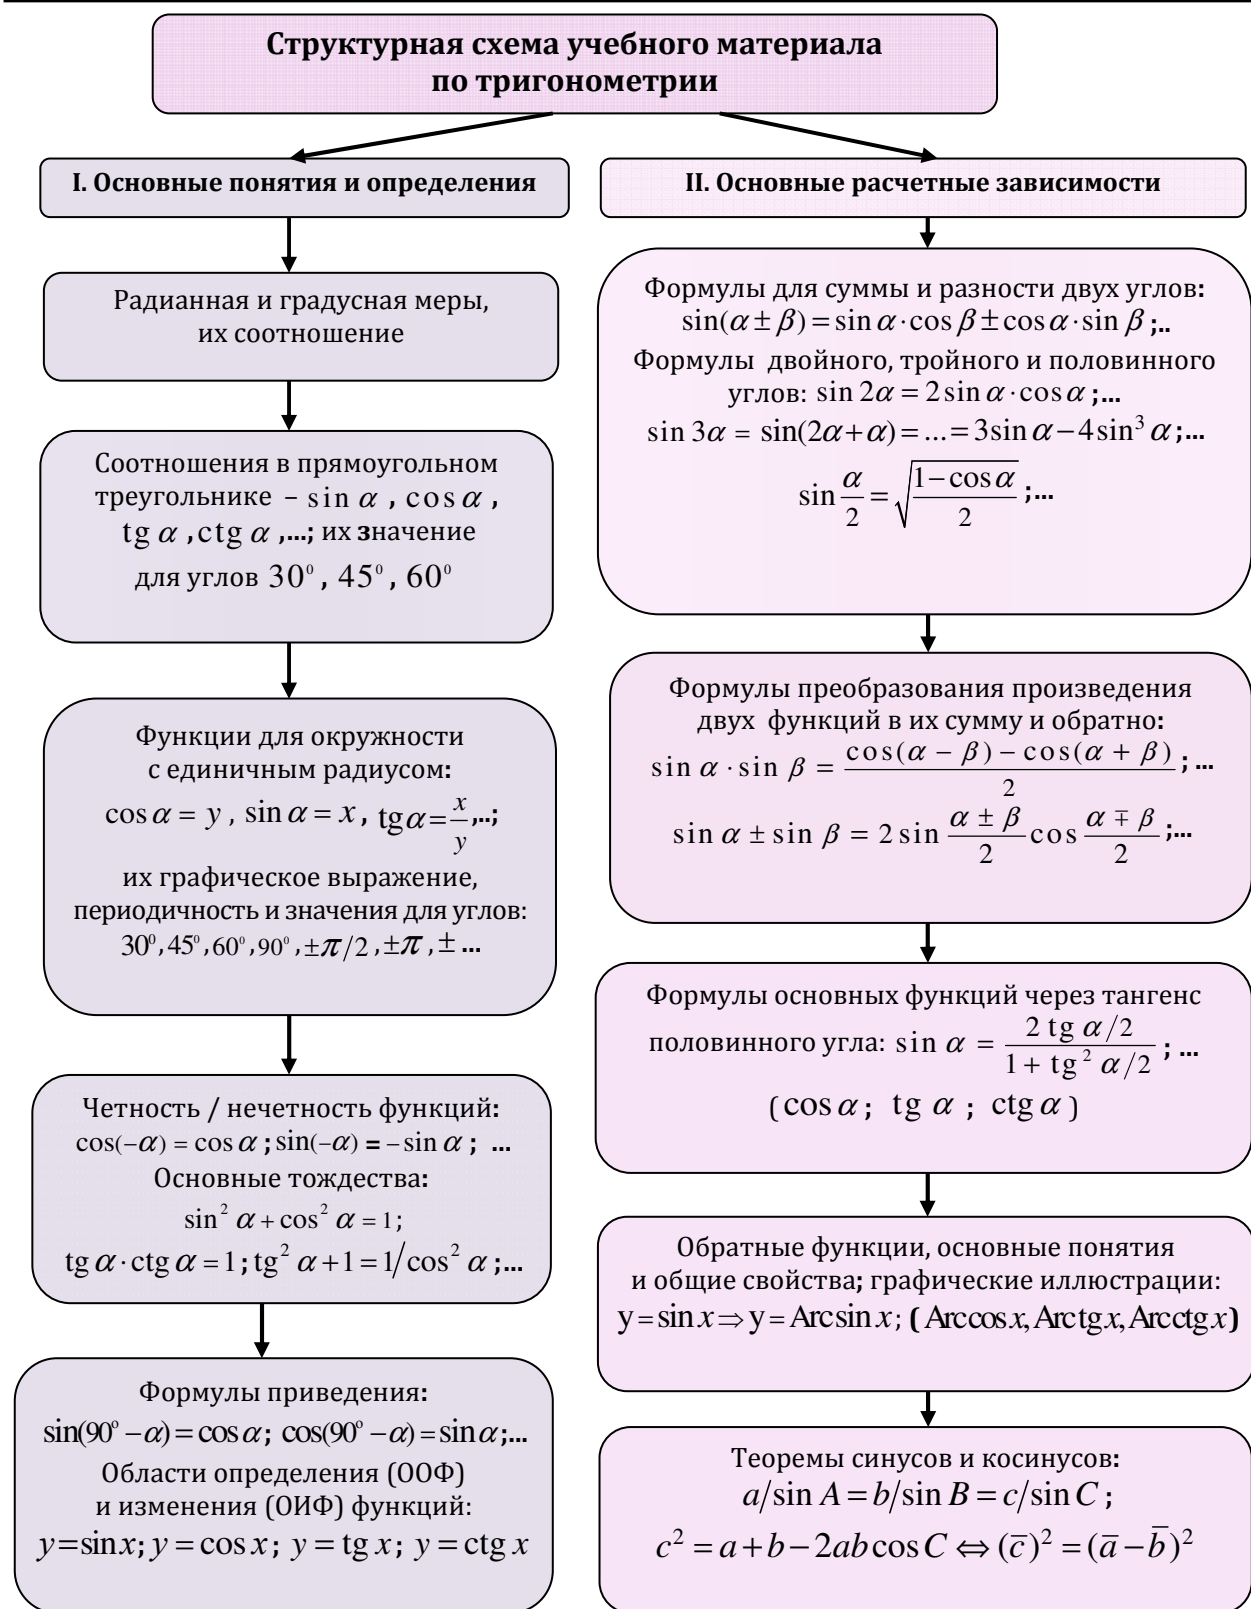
Структурная схема учебного материала по тригонометрии

I. Основные понятия и определения

Радианная и градусная меры, их соотношение

Соотношения в прямоугольном треугольнике – $\sin\alpha$, $\cos\alpha$, $\text{tg}\,\alpha$, $\text{ctg}\,\alpha$,...; их значение для углов $30^{o}$, $45^{o}$, $60^{o}$

Функции для окружности с единичным радиусом:
$\cos\alpha = y$, $\sin\alpha = x$, $\text{tg}\alpha=\frac{x}{y}$,..;
их графическое выражение, периодичность и значения для углов:
$30^{o}, 45^{o}, 60^{o}, 90^{o}, \pm\pi/2, \pm\pi, \pm$ ...

Четность / нечетность функций:
$\cos(-\alpha) = \cos\alpha$; $\sin(-\alpha) = -\sin\alpha$; ...
Основные тождества:
$\sin^2\alpha + \cos^2\alpha = 1$;
$\text{tg}\,\alpha\cdot\text{ctg}\,\alpha = 1$; $\text{tg}^2\alpha + 1 = 1/\cos^2\alpha$;...

Формулы приведения:
$\sin(90^{o}-\alpha) = \cos\alpha$; $\cos(90^{o}-\alpha) = \sin\alpha$;...
Области определения (ООФ) и изменения (ОИФ) функций:
$y=\sin x$; $y=\cos x$; $y=\text{tg}\,x$; $y=\text{ctg}\,x$

II. Основные расчетные зависимости

Формулы для суммы и разности двух углов:
$\sin(\alpha\pm\beta) = \sin\alpha\cdot\cos\beta \pm \cos\alpha\cdot\sin\beta$;..
Формулы двойного, тройного и половинного углов: $\sin 2\alpha = 2\sin\alpha\cdot\cos\alpha$;...
$\sin 3\alpha = \sin(2\alpha+\alpha) = ... = 3\sin\alpha - 4\sin^3\alpha$;...
$\sin\frac{\alpha}{2} = \sqrt{\frac{1-\cos\alpha}{2}}$;...

Формулы преобразования произведения двух функций в их сумму и обратно:
$\sin\alpha\cdot\sin\beta = \frac{\cos(\alpha-\beta)-\cos(\alpha+\beta)}{2}$; ...
$\sin\alpha \pm \sin\beta = 2\sin\frac{\alpha\pm\beta}{2}\cos\frac{\alpha\mp\beta}{2}$;...

Формулы основных функций через тангенс половинного угла: $\sin\alpha = \frac{2\,\text{tg}\,\alpha/2}{1+\text{tg}^2\alpha/2}$; ...
($\cos\alpha$; $\text{tg}\,\alpha$; $\text{ctg}\,\alpha$)

Обратные функции, основные понятия и общие свойства; графические иллюстрации:
$y=\sin x \Rightarrow y=\text{Arcsin}\,x$; ($\text{Arccos}\,x, \text{Arctg}\,x, \text{Arcctg}\,x$)

Теоремы синусов и косинусов:
$a/\sin A = b/\sin B = c/\sin C$;
$c^2 = a+b-2ab\cos C \Leftrightarrow (\bar{c})^2 = (\bar{a}-\bar{b})^2$